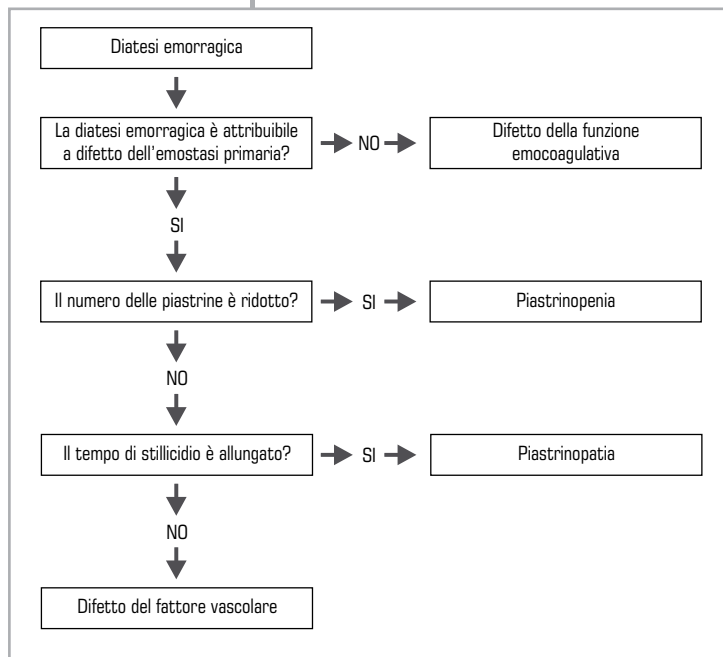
Diatesi emorragica

La diatesi emorragica è attribuibile a difetto dell'emostasi primaria?

NO

Difetto della funzione emocoagulativa

SI

Il numero delle piastrine è ridotto?

SI

Piastrinopenia

NO

Il tempo di stillicidio è allungato?

SI

Piastrinopatia

NO

Difetto del fattore vascolare